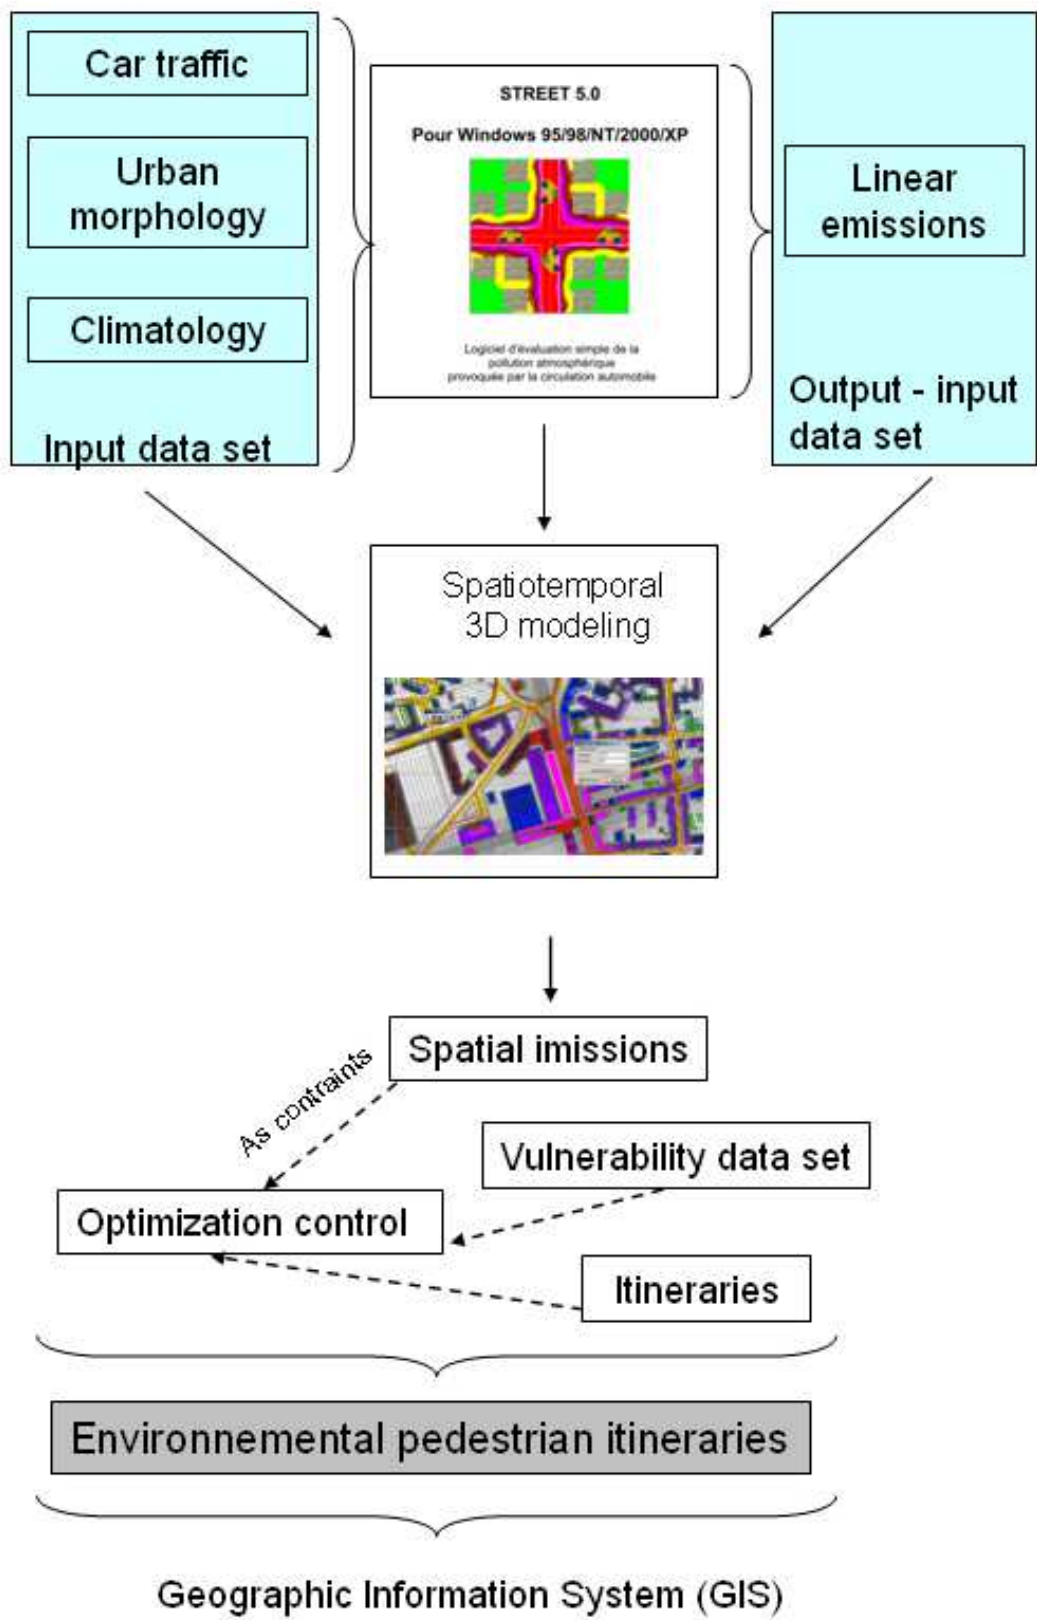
Car traffic

Urban morphology

Climatology

Input data set

STREET 5.0

Pour Windows 95/98/NT/2000/XP

Logiciel d'évaluation simple de la pollution atmosphérique provoquée par la circulation automobile

Linear emissions

Output - input data set

Spatiotemporal 3D modeling

Spatial imissions

As contraints

Vulnerability data set

Optimization control

Itineraries

Environnemental pedestrian itineraries

Geographic Information System (GIS)